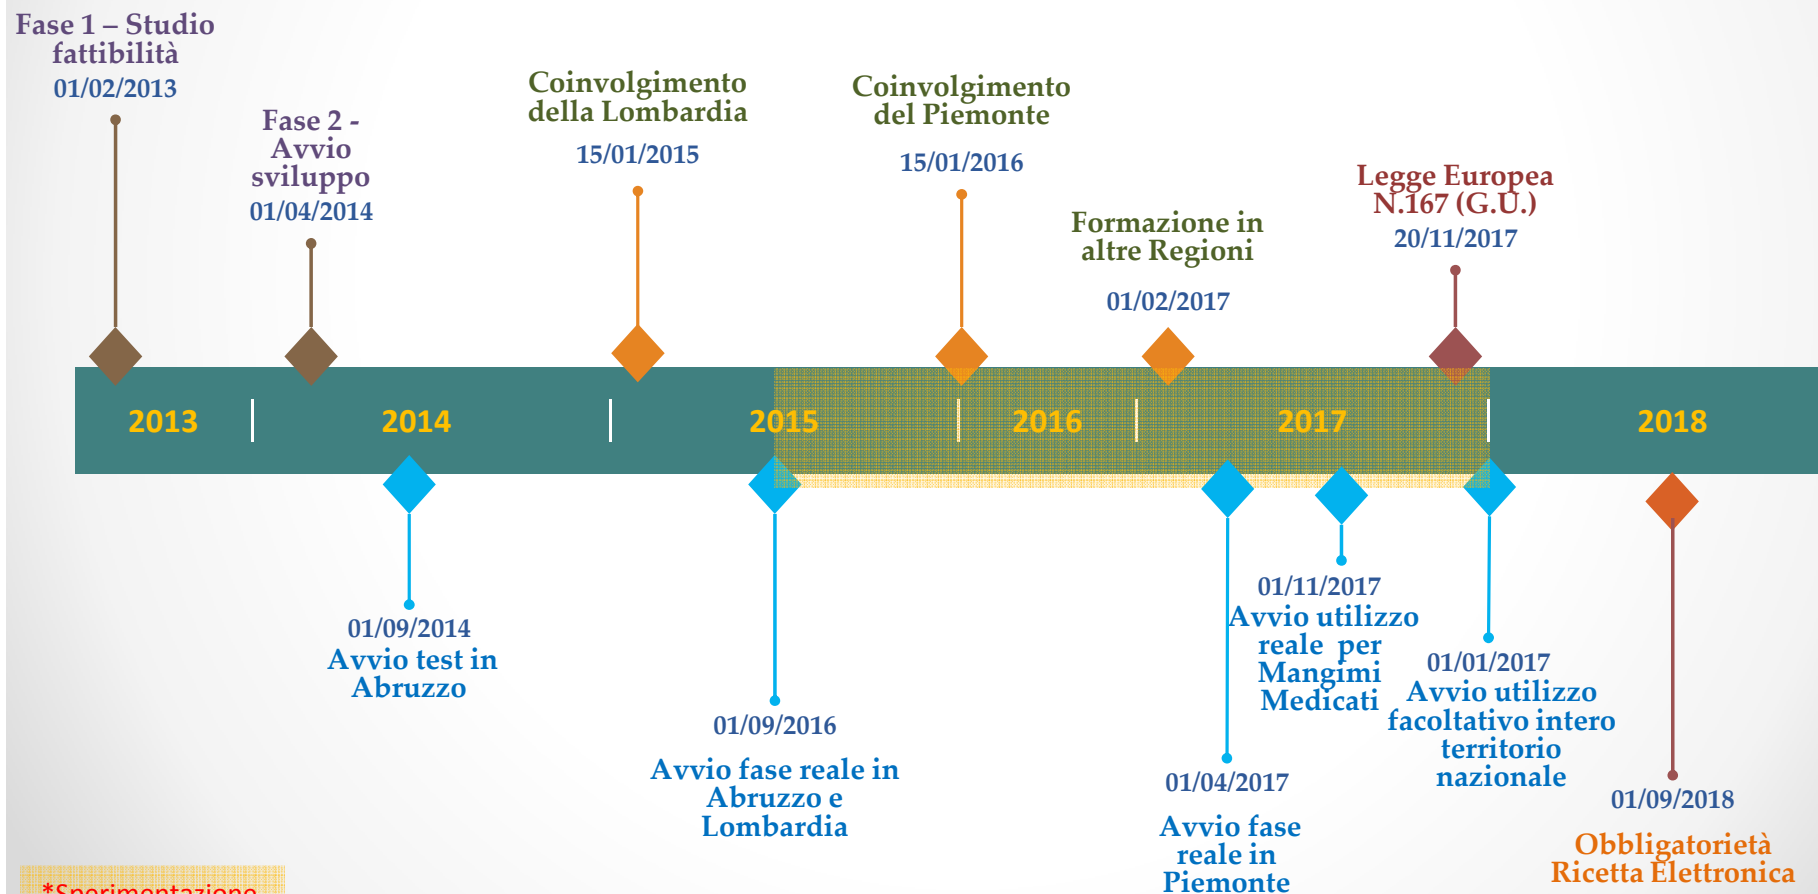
Fase 1 – Studio fattibilità
01/02/2013

Fase 2 - Avvio sviluppo
01/04/2014

Coinvolgimento della Lombardia
15/01/2015

Coinvolgimento del Piemonte
15/01/2016

Formazione in altre Regioni
01/02/2017

Legge Europea N.167 (G.U.)
20/11/2017

2013
2014
2015
2016
2017
2018

01/09/2014
Avvio test in Abruzzo

01/09/2016
Avvio fase reale in Abruzzo e Lombardia

01/04/2017
Avvio fase reale in Piemonte

01/11/2017
Avvio utilizzo reale per Mangimi Medicati

01/01/2017
Avvio utilizzo facoltativo intero territorio nazionale

01/09/2018
Obbligatorietà Ricetta Elettronica

*Sperimentazione